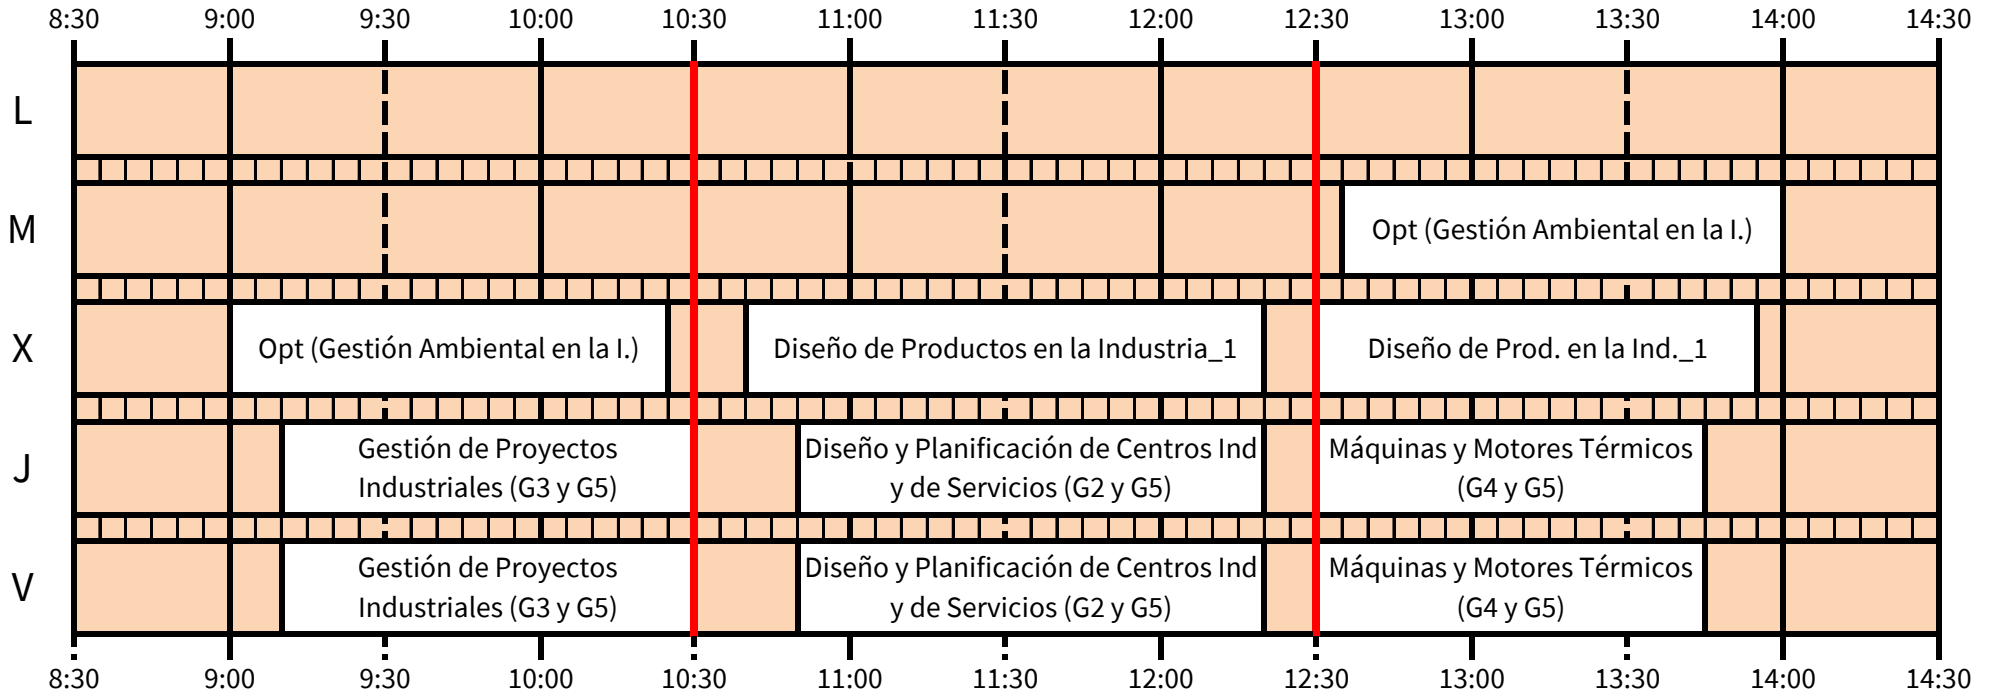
| | 8:30 | 9:00 | 9:30 | 10:00 | 10:30 | 11:00 | 11:30 | 12:00 | 12:30 | 13:00 | 13:30 | 14:00 | 14:30 |
|---|---|---|---|---|---|---|---|---|---|---|---|---|---|
| L | | | | | | | | | | | | | |
| M | | | | | | | | | Opt (Gestión Ambiental en la I.) | | | | |
| X | | Opt (Gestión Ambiental en la I.) | | | Diseño de Productos en la Industria_1 | | | | Diseño de Prod. en la Ind._1 | | | | |
| J | | Gestión de Proyectos Industriales (G3 y G5) | | | Diseño y Planificación de Centros Ind y de Servicios (G2 y G5) | | | | Máquinas y Motores Térmicos (G4 y G5) | | | | |
| V | | Gestión de Proyectos Industriales (G3 y G5) | | | Diseño y Planificación de Centros Ind y de Servicios (G2 y G5) | | | | Máquinas y Motores Térmicos (G4 y G5) | | | | |

8:30 9:00 9:30 10:00 10:30 11:00 11:30 12:00 12:30 13:00 13:30 14:00 14:30